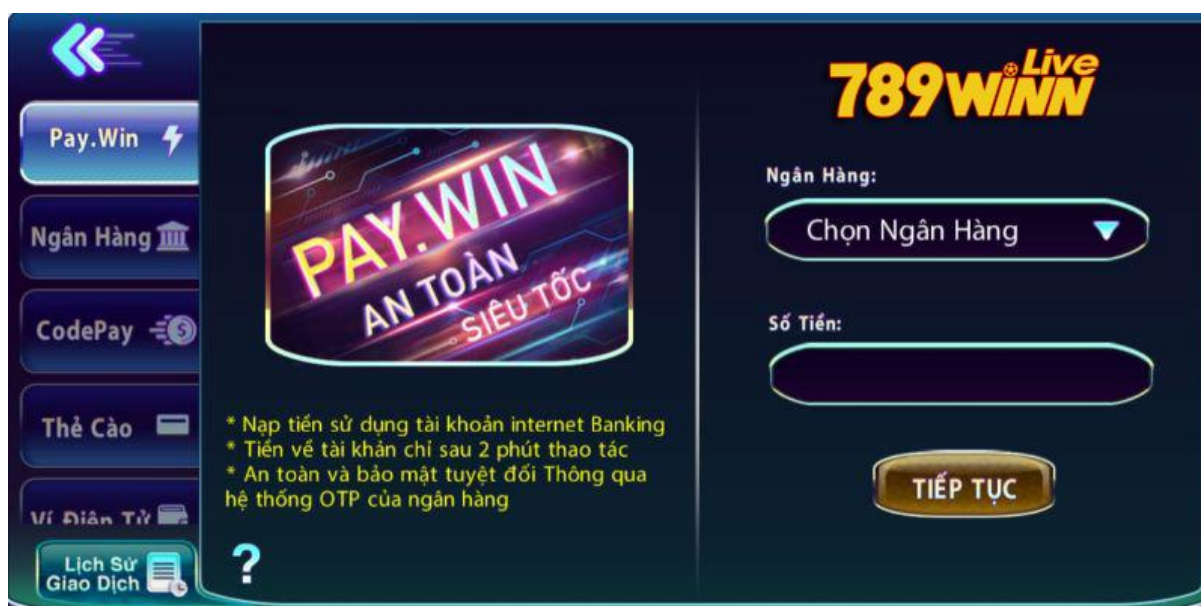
Pay.Win

Ngân Hàng

CodePay

Thẻ Cào

Ví Điện Tử

Lịch Sử Giao Dịch

PAY.WIN
AN TOÀN
SIÊU TỐC

* Nạp tiền sử dụng tài khoản internet Banking
* Tiền về tài khản chỉ sau 2 phút thao tác
* An toàn và bảo mật tuyệt đối Thông qua hệ thống OTP của ngân hàng

?

789WINN Live

Ngân Hàng:

Chọn Ngân Hàng

Số Tiền:

TIẾP TỤC